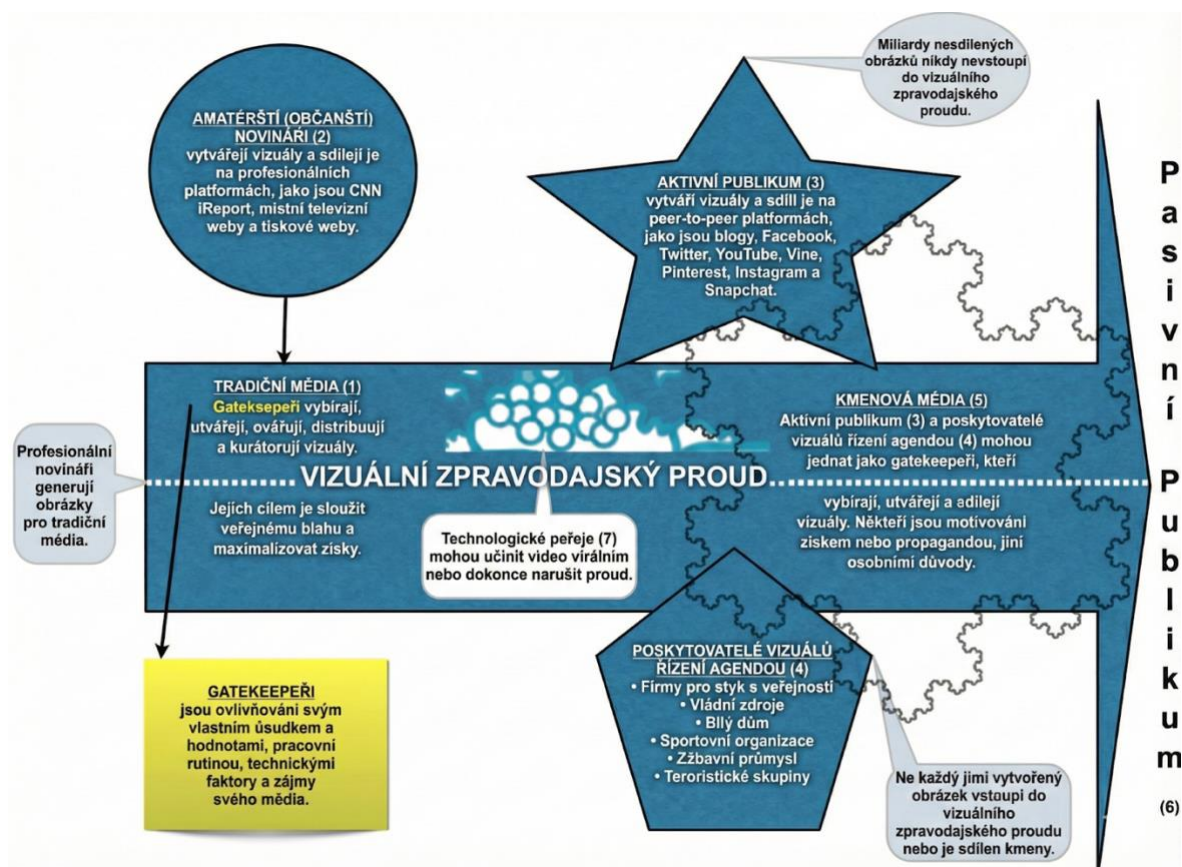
Miliardy nesdílených obrázků nikdy nevstoupí do vizuálního zpravodajského proudu.

AMATÉRŠTÍ (OBČANŠTÍ) NOVINÁŘI (2)
vytvářejí vizuály a sdílejí je na profesionálních platformách, jako jsou CNN iReport, místní televizní weby a tiskové weby.

AKTIVNÍ PUBLIKUM (3)
vytváří vizuály a sdílí je na peer-to-peer platformách, jako jsou blogy, Facebook, Twitter, YouTube, Vine, Pinterest, Instagram a Snapchat.

Pasivní Publikum (6)

TRADIČNÍ MÉDIA (1)
Gatekeepeři vybírají, utvářejí, ověřují, distribuují a kurátorují vizuály.

KMENOVÁ MÉDIA (5)
Aktivní publikum (3) a poskytovatelé vizuálů řízení agendou (4) mohou jednat jako gatekeepeři, kteří

Profesionální novináři generují obrázky pro tradiční média.

VIZUÁLNÍ ZPRAVODAJSKÝ PROUD

Jejich cílem je sloužit veřejnému blahu a maximalizovat zisky.

Technologické peřeje (7) mohou učinit video virálním nebo dokonce narušit proud.

vybírají, utvářejí a sdílejí vizuály. Někteří jsou motivováni ziskem nebo propagandou, jiní osobními důvody.

GATEKEEPEŘI
jsou ovlivňováni svým vlastním úsudkem a hodnotami, pracovní rutinou, technickými faktory a zájmy svého média.

POSKYTOVATELÉ VIZUÁLŮ ŘÍZENÍ AGENDOU (4)
• Firmy pro styk s veřejností
• Vládní zdroje
• Bílý dům
• Sportovní organizace
• Zábavní průmysl
• Teroristické skupiny

Ne každý jimi vytvořený obrázek vstoupí do vizuálního zpravodajského proudu nebo je sdílen kmeny.